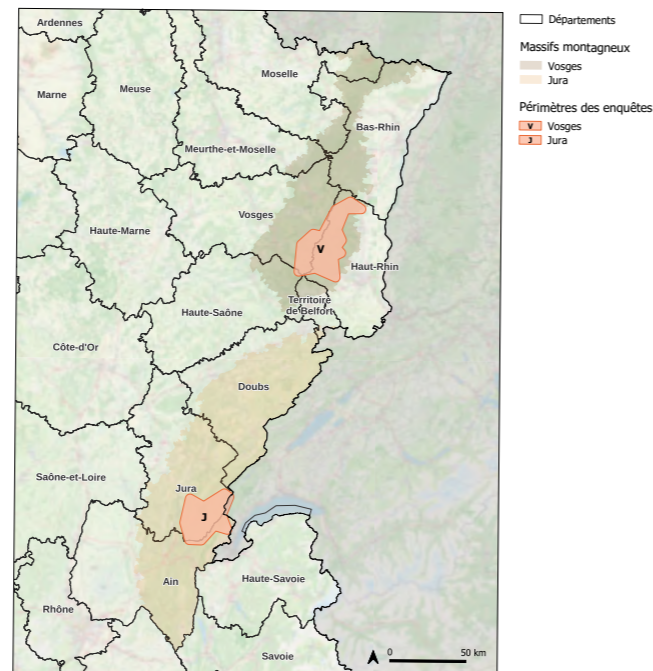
Ardennes
Moselle
Marne
Meuse
Bas-Rhin
Meurthe-et-Moselle
Vosges
Haute-Marne
V
Haut-Rhin
Territoire de Belfort
Haute-Saône
Côte-d'Or
Doubs
Saône-et-Loire
Jura
J
Ain
Haute-Savoie
Rhône
Savoie
0
50 km

Départements
Massifs montagneux
Vosges
Jura
Périmètres des enquêtes
V Vosges
J Jura